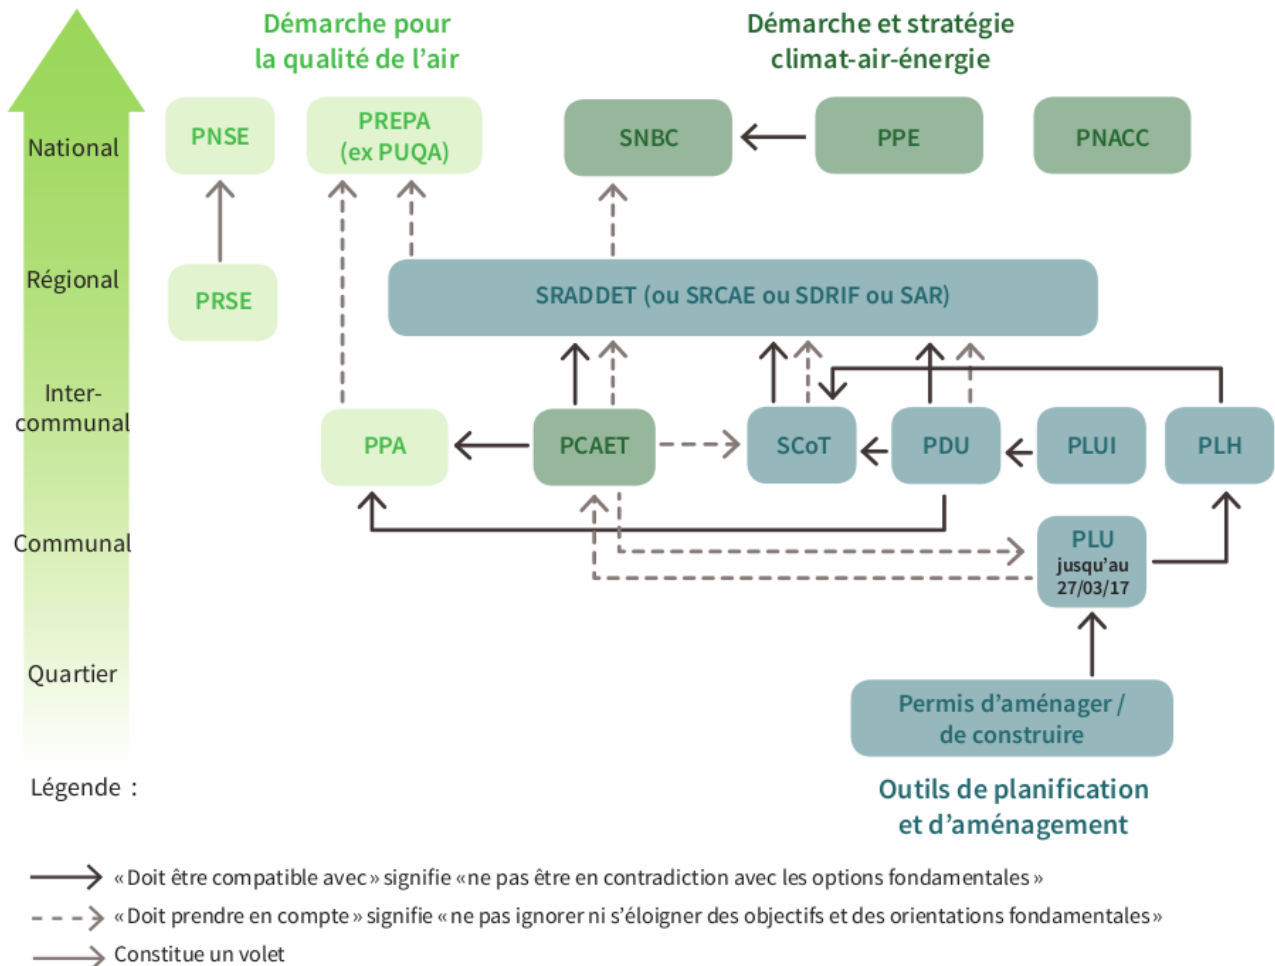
Démarche pour la qualité de l'air

Démarche et stratégie climat-air-énergie

National

Régional

Inter-communal

Communal

Quartier

PNSE

PRSE

PREPA (ex PUQA)

SNBC

PPE

PNACC

SRADDET (ou SRCAE ou SDRIF ou SAR)

PPA

PCAET

SCoT

PDU

PLUI

PLH

PLU jusqu'au 27/03/17

Permis d'aménager / de construire

Outils de planification et d'aménagement

Légende :

«Doit être compatible avec» signifie «ne pas être en contradiction avec les options fondamentales»

«Doit prendre en compte» signifie «ne pas ignorer ni s'éloigner des objectifs et des orientations fondamentales»

Constitue un volet